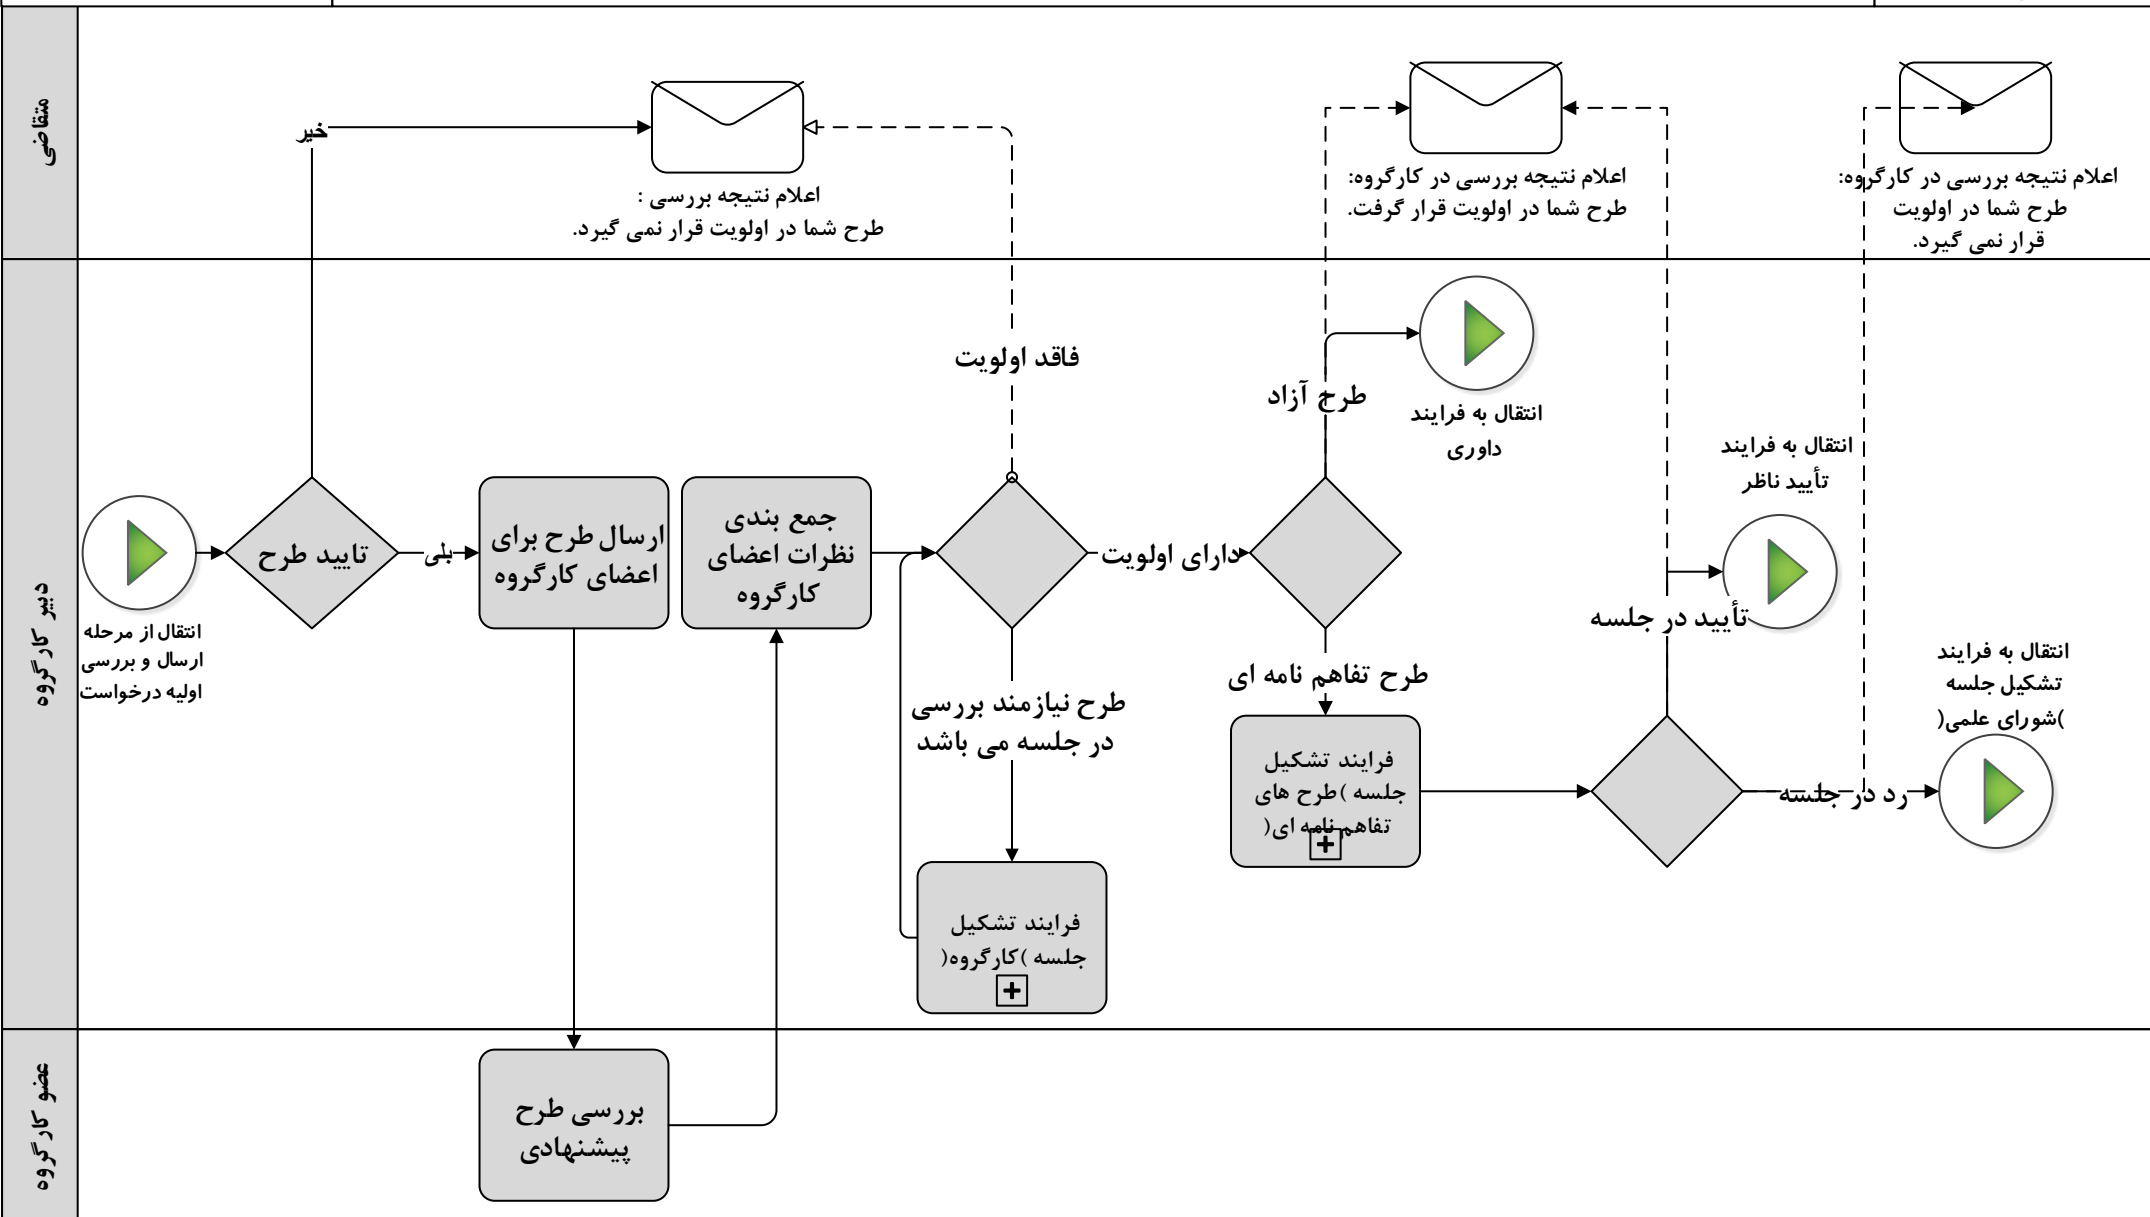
متقاضی

خیر

اعلام نتیجه بررسی :
طرح شما در اولویت قرار نمی گیرد.

اعلام نتیجه بررسی در کارگروه:
طرح شما در اولویت قرار گرفت.

اعلام نتیجه بررسی در کارگروه:
طرح شما در اولویت
قرار نمی گیرد.

دبیر کارگروه

انتقال از مرحله ارسال و بررسی اولیه درخواست

تایید طرح

بلی

ارسال طرح برای اعضای کارگروه

جمع بندی نظرات اعضای کارگروه

فاقد اولویت

دارای اولویت

طرح نیازمند بررسی در جلسه می باشد

فرایند تشکیل جلسه )کارگروه(

طرح آزاد

انتقال به فرایند داوری

طرح تفاهم نامه ای

فرایند تشکیل جلسه )طرح های تفاهم نامه ای(

انتقال به فرایند تأیید ناظر

تأیید در جلسه

رد در جلسه

انتقال به فرایند تشکیل جلسه )شورای علمی(

عضو کارگروه

بررسی طرح پیشنهادی